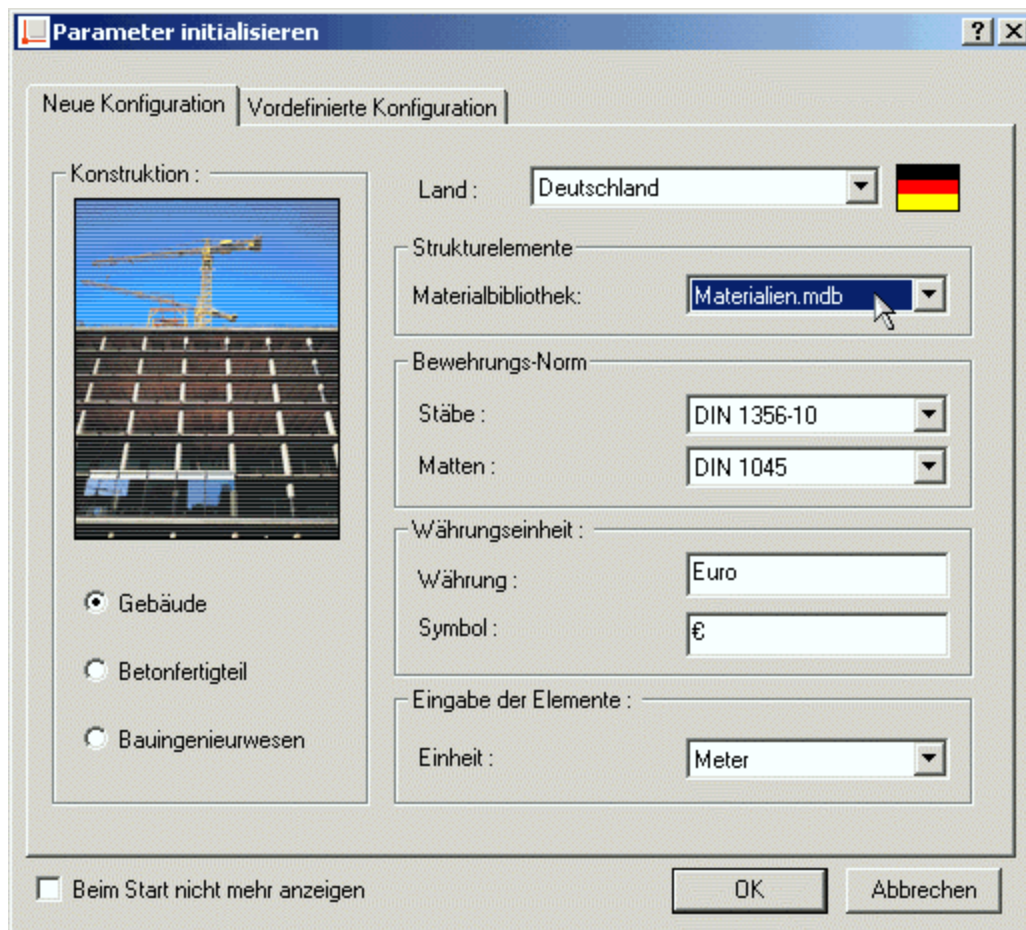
Parameter initialisieren

?

X

Neue Konfiguration

Vordefinierte Konfiguration

Konstruktion :

Gebäude

Betonfertigteil

Bauingenieurwesen

Land : Deutschland

Strukturelemente

Materialbibliothek: Materialien.mdb

Bewehrungs-Norm

Stäbe : DIN 1356-10

Matten : DIN 1045

Währungseinheit :

Währung : Euro

Symbol : €

Eingabe der Elemente :

Einheit : Meter

Beim Start nicht mehr anzeigen

OK

Abbrechen